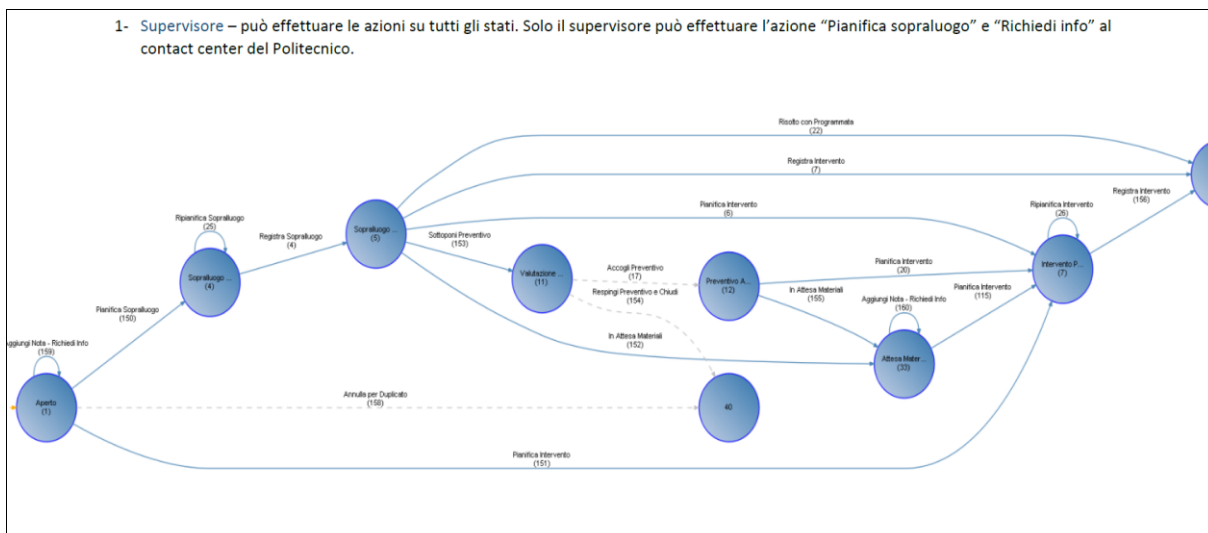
1- Supervisore – può effettuare le azioni su tutti gli stati. Solo il supervisore può effettuare l'azione "Pianifica sopraluogo" e "Richiedi info" al contact center del Politecnico.

Risolto con Programmata
(22)

Registra Intervento
(7)

Pianifica Intervento
(6)

Registra Intervento
(156)

Ripianifica Intervento
(26)

Ripianifica Sopralluogo
(25)

Registra Sopralluogo
(4)

Sopralluogo ...
(5)

Sottoponi Preventivo
(153)

Sopralluogo ...
(4)

Valutazione ...
(11)

Accogli Preventivo
(17)

Respingi Preventivo e Chiudi
(154)

Preventivo A...
(12)

Pianifica Intervento
(20)

Intervento P...
(7)

In Attesa Materiali
(155)

Pianifica Intervento
(115)

Aggiungi Nota - Richiedi Info
(160)

Pianifica Sopralluogo
(150)

In Attesa Materiali
(152)

Atteso Mater...
(33)

Aggiungi Nota - Richiedi Info
(159)

Aperto
(1)

Annulla per Duplicato
(158)

40

Pianifica Intervento
(151)